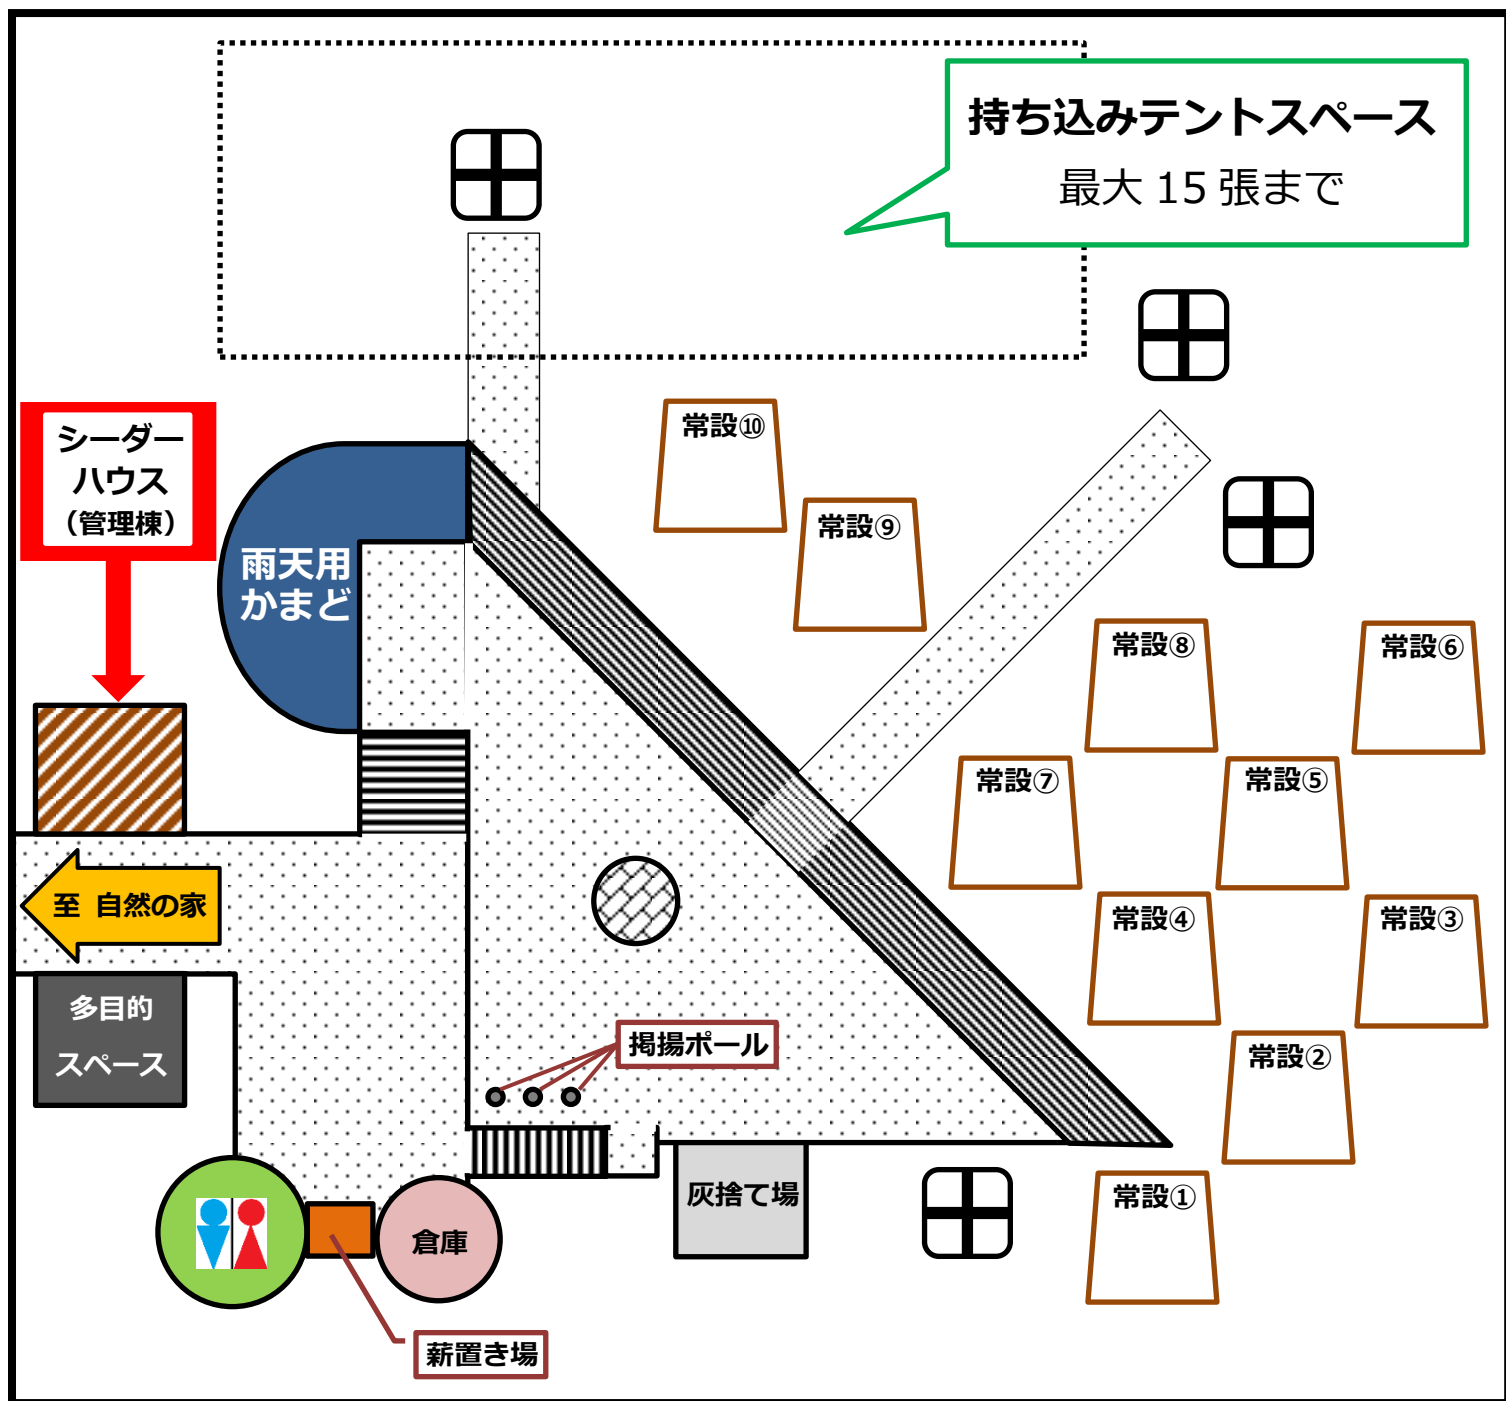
持ち込みテントスペース
最大 15 張まで

シーダーハウス
(管理棟)

雨天用かまど

常設⑩
常設⑨
常設⑧
常設⑥
常設⑦
常設⑤
常設④
常設③
常設②
常設①

至 自然の家

多目的スペース

掲揚ポール

灰捨て場

倉庫

薪置き場